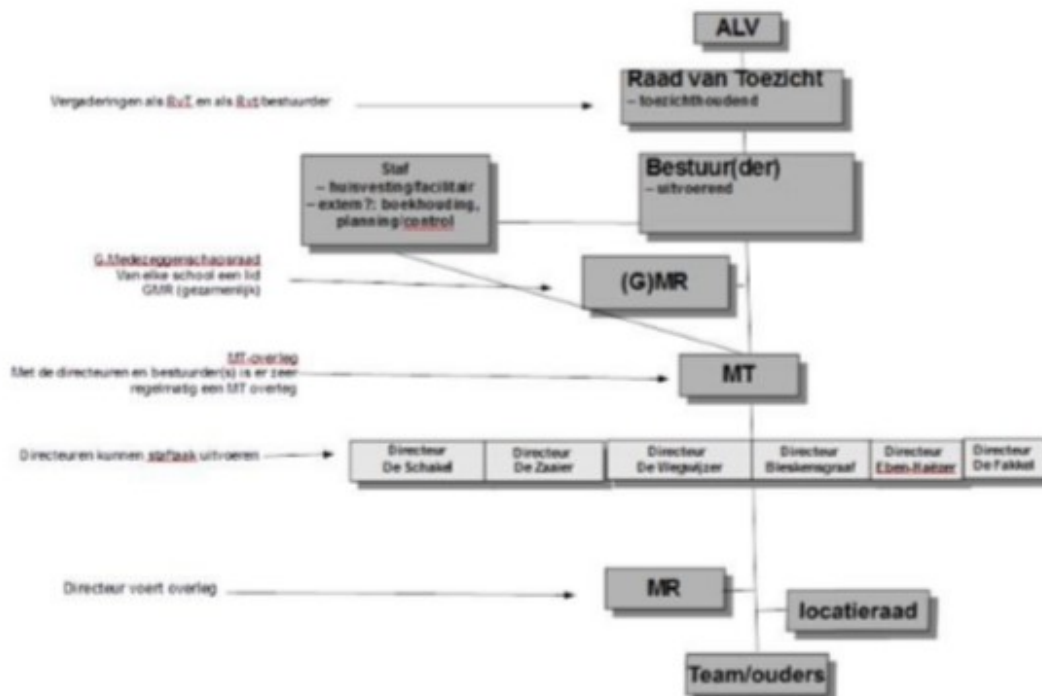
ALV

Vergaderingen als RvT en als RvT bestuurder

Raad van Toezicht
– toezichthoudend

Staf
– huisvesting/facilitair
– extern?: boekhouding, planning/control

Bestuur(der)
– uitvoerend

G.Medezeggenschapsraad
Van elke school een lid
GMR (gezamenlijk)

(G)MR

MT-overleg
Met de directeuren en bestuurder(s) is er zeer regelmatig een MT overleg

MT

Directeuren kunnen staftaak uitvoeren

| Directeur De Schakel | Directeur De Zaaier | Directeur De Wegwijzer | Directeur Bieskensgraaf | Directeur Eben-Haëzer | Directeur De Fakkel |
|---|---|---|---|---|---|

Directeur voert overleg

MR

locatieraad

Team/ouders